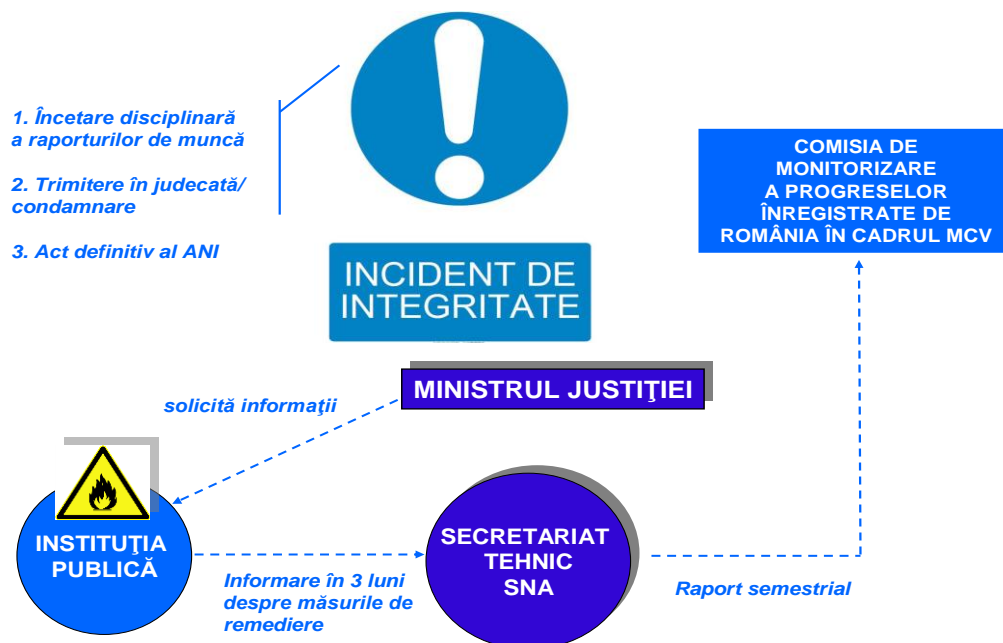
1. Încetare disciplinară a raporturilor de muncă

2. Trimitere în judecată/ condamnare

3. Act definitiv al ANI

INCIDENT DE INTEGRITATE

COMISIA DE MONITORIZARE A PROGRESELOR ÎNREGISTRATE DE ROMÂNIA ÎN CADRUL MCV

MINISTRUL JUSTIŢIEI

solicită informaţii

INSTITUŢIA PUBLICĂ

Informare în 3 luni despre măsurile de remediere

SECRETARIAT TEHNIC SNA

Raport semestrial